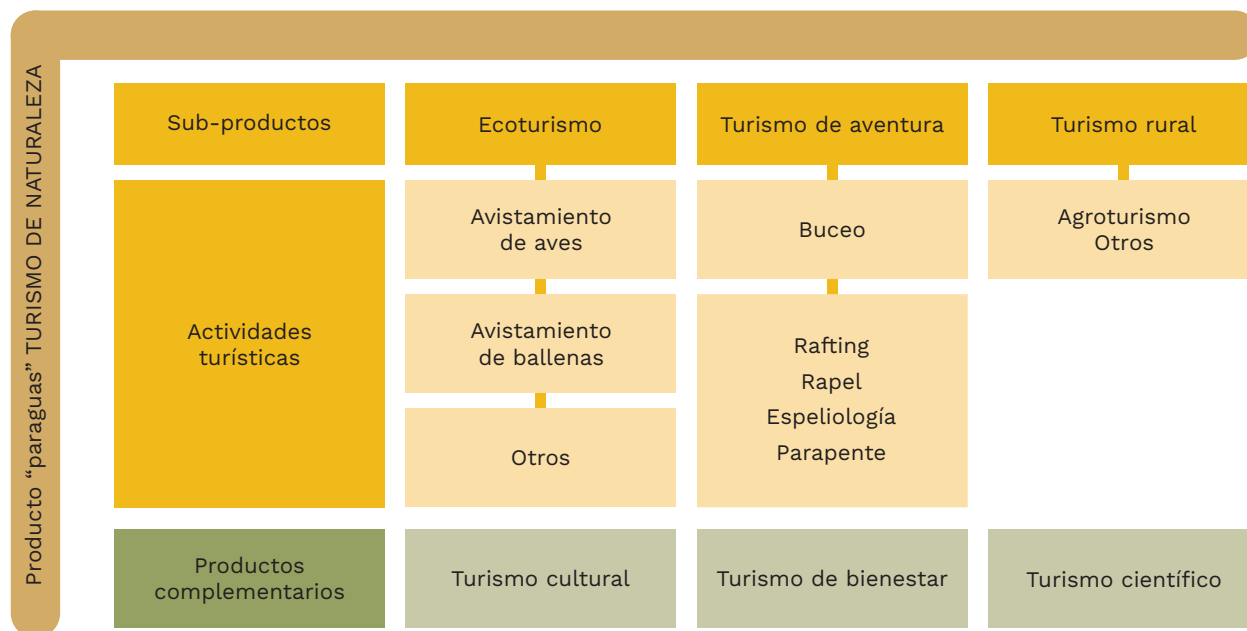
Producto “paraguas” TURISMO DE NATURALEZA

| Sub-productos | Ecoturismo | Turismo de aventura | Turismo rural |
|---|---|---|---|
| Actividades turísticas | Avistamiento de aves | Buceo | Agroturismo Otros |
| | Avistamiento de ballenas | Rafting Rapel Espeliología Parapente | |
| | Otros | | |
| Productos complementarios | Turismo cultural | Turismo de bienestar | Turismo científico |